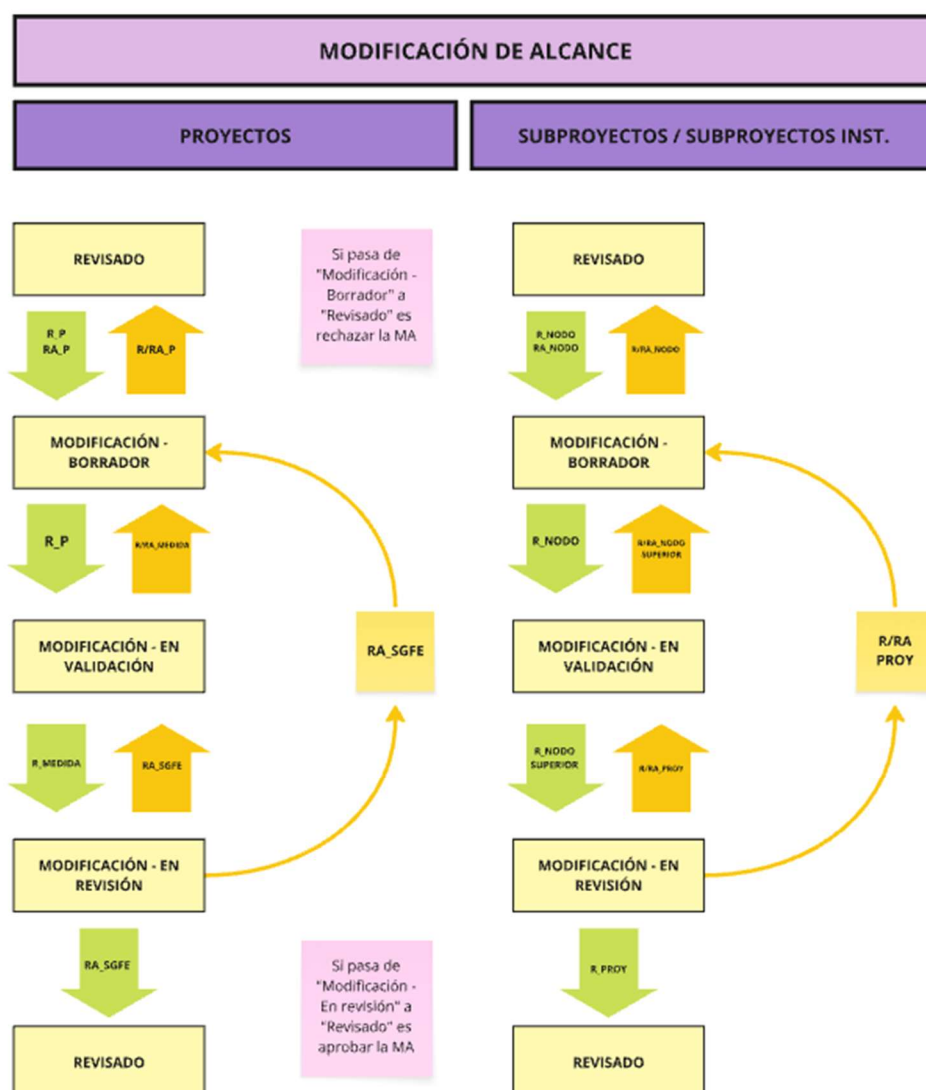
MODIFICACIÓN DE ALCANCE

PROYECTOS

SUBPROYECTOS / SUBPROYECTOS INST.

REVISADO

Si pasa de "Modificación - Borrador" a "Revisado" es rechazar la MA

REVISADO

R_P
RA_P

R/RA_P

R_NODO
RA_NODO

R/RA_NODO

MODIFICACIÓN - BORRADOR

MODIFICACIÓN - BORRADOR

R_P

R/RA_MEDIDA

R_NODO

R/RA_NODO SUPERIOR

MODIFICACIÓN - EN VALIDACIÓN

RA_SGFE

MODIFICACIÓN - EN VALIDACIÓN

R/RA PROY

R_MEDIDA

RA_SGFE

R_NODO SUPERIOR

R/RA_PROY

MODIFICACIÓN - EN REVISIÓN

MODIFICACIÓN - EN REVISIÓN

RA_SGFE

Si pasa de "Modificación - En revisión" a "Revisado" es aprobar la MA

R_PROY

REVISADO

REVISADO